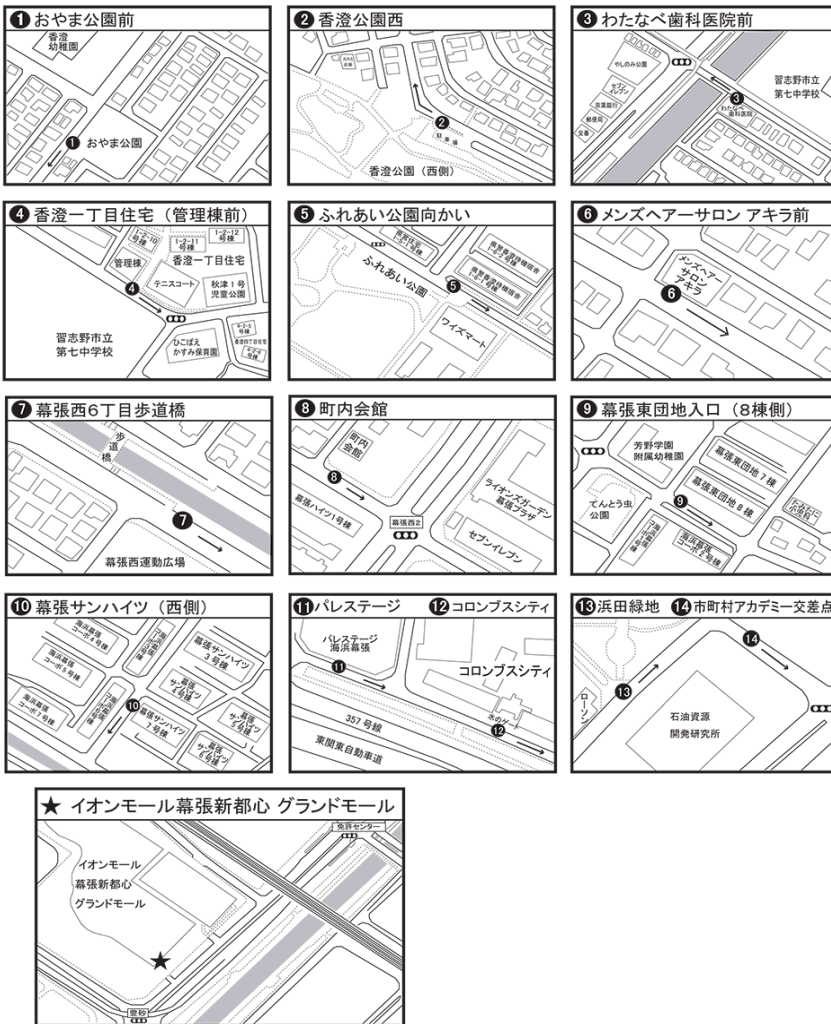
❶おやま公園前
香澄幼稚園
❶ おやま公園

❷香澄公園西
駐車場
❷
香澄公園（西側）

❸わたなべ歯科医院前
やしのみ公園
セブンイレブン
京葉銀行
郵便局
文書
❸
わたなべ歯科医院
習志野市立第七中学校

❹香澄一丁目住宅（管理棟前）
1-2-10号棟
1-2-11号棟
1-2-12号棟
香澄一丁目住宅
管理棟
テニスコート
秋津1号児童公園
❹
習志野市立第七中学校
ひこばえかすみ保育園
4-2-5号棟
香澄四丁目住宅
4-2-4号棟

❺ふれあい公園向かい
ふれあい公園
❺
ワイズマート

❻メンズヘアーサロン アキラ前
メンズヘアーサロンアキラ
❻

❼幕張西6丁目歩道橋
歩道橋
❼
幕張西運動広場

❽町内会館
町内会館
❽
幕張ハイツ1号棟
幕張西2
ライオンズガーデン幕張プラザ
セブンイレブン

❾幕張東団地入口（8棟側）
芳野学園附属幼稚園
幕張東団地7棟
幕張東団地8棟
❾
てんとう虫公園
海浜幕張コーポ2号棟

❿幕張サンハイツ（西側）
海浜幕張コーポ4号棟
海浜幕張コーポ5号棟
海浜幕張コーポ7号棟
幕張サンハイツ3号棟
幕張サンハイツ4号棟
❿
幕張サンハイツ7号棟
幕張サンハイツ5号棟
幕張サンハイツ6号棟

⓫パレステージ ⓬コロンブスシティ
パレステージ海浜幕張
⓫
コロンブスシティ
⓬
357号線
東関東自動車道

⓭浜田緑地 ⓮市町村アカデミー交差点
⓮
⓭
ローソン
石油資源開発研究所

★ イオンモール幕張新都心 グランドモール
免許センター
イオンモール幕張新都心グランドモール
★
豊砂